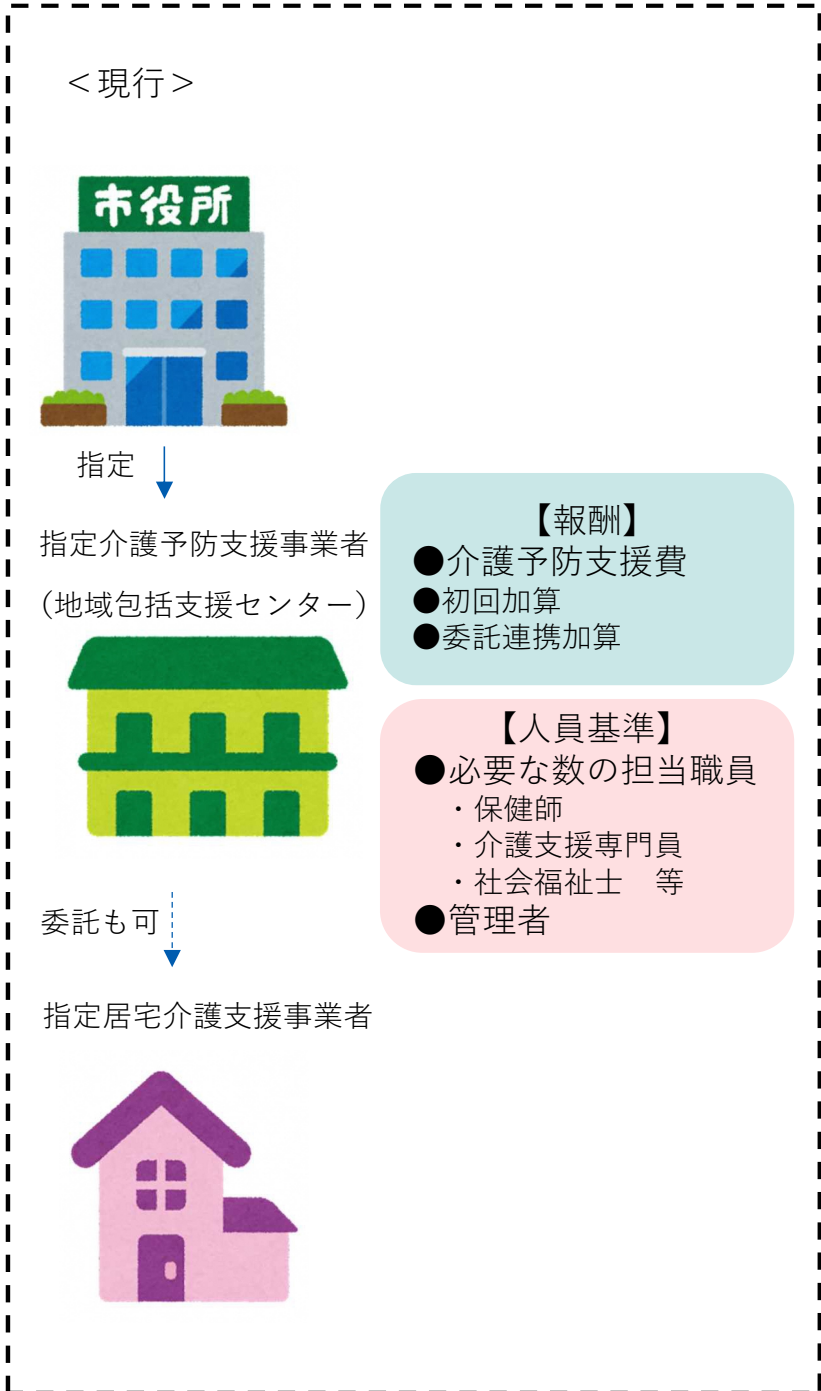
＜現行＞

市役所

指定

指定介護予防支援事業者

（地域包括支援センター）

【報酬】
●介護予防支援費
●初回加算
●委託連携加算

【人員基準】
●必要な数の担当職員
・保健師
・介護支援専門員
・社会福祉士　等
●管理者

委託も可

指定居宅介護支援事業者